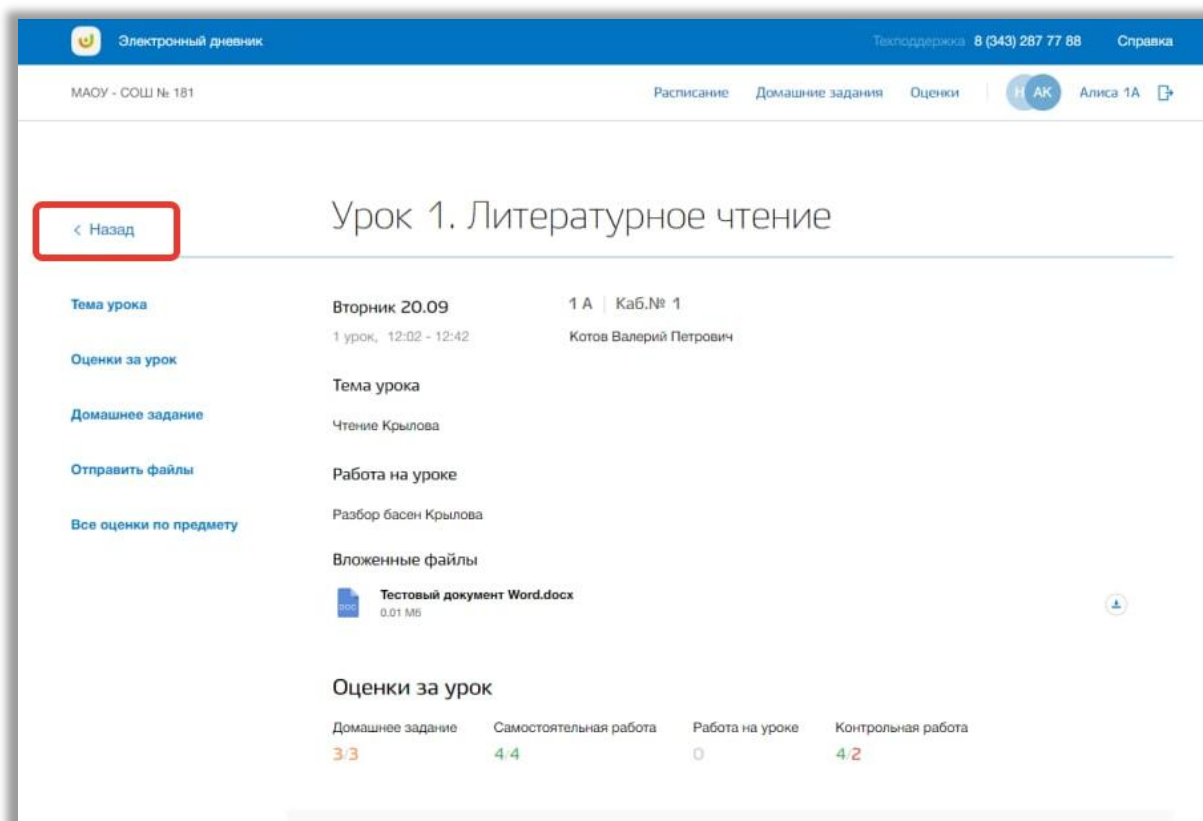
Электронный дневник

Техподдержка 8 (343) 287 77 88 Справка

МАОУ - СОШ № 181

Расписание Домашние задания Оценки Н АК Алиса 1А

< Назад

Урок 1. Литературное чтение

Тема урока

Оценки за урок

Домашнее задание

Отправить файлы

Все оценки по предмету

Вторник 20.09

1 урок, 12:02 - 12:42

1 А | Каб.№ 1

Котов Валерий Петрович

Тема урока

Чтение Крылова

Работа на уроке

Разбор басен Крылова

Вложенные файлы

DOC

Тестовый документ Word.docx

0.01 Мб

Оценки за урок

| Домашнее задание | Самостоятельная работа | Работа на уроке | Контрольная работа |
|---|---|---|---|
| 3/3 | 4/4 | 0 | 4/2 |